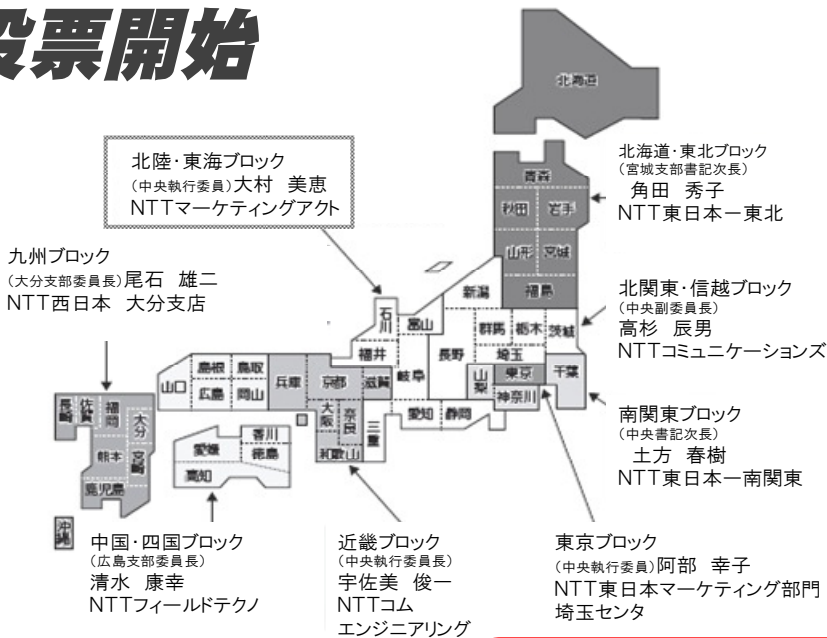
投票開始

北陸・東海ブロック
(中央執行委員)大村 美恵
NTTマーケティングアクト

北海道・東北ブロック
(宮城支部書記次長)
角田 秀子
NTT東日本ー東北

九州ブロック
(大分支部委員長)尾石 雄二
NTT西日本 大分支店

北関東・信越ブロック
(中央副委員長)
高杉 辰男
NTTコミュニケーションズ

南関東ブロック
(中央書記次長)
土方 春樹
NTT東日本ー南関東

中国・四国ブロック
(広島支部委員長)
清水 康幸
NTTフィールドテクノ

近畿ブロック
(中央執行委員長)
宇佐美 俊一
NTTコム
エンジニアリング

東京ブロック
(中央執行委員)阿部 幸子
NTT東日本マーケティング部門
埼玉センタ

北海道
青森
秋田
岩手
山形
宮城
福島
新潟
石川
富山
福井
長野
群馬
栃木
茨城
埼玉
千葉
東京
神奈川
山梨
岐阜
愛知
静岡
三重
滋賀
京都
大阪
奈良
和歌山
兵庫
鳥取
島根
岡山
広島
山口
香川
愛媛
徳島
高知
福岡
佐賀
長崎
大分
熊本
宮崎
鹿児島
沖縄